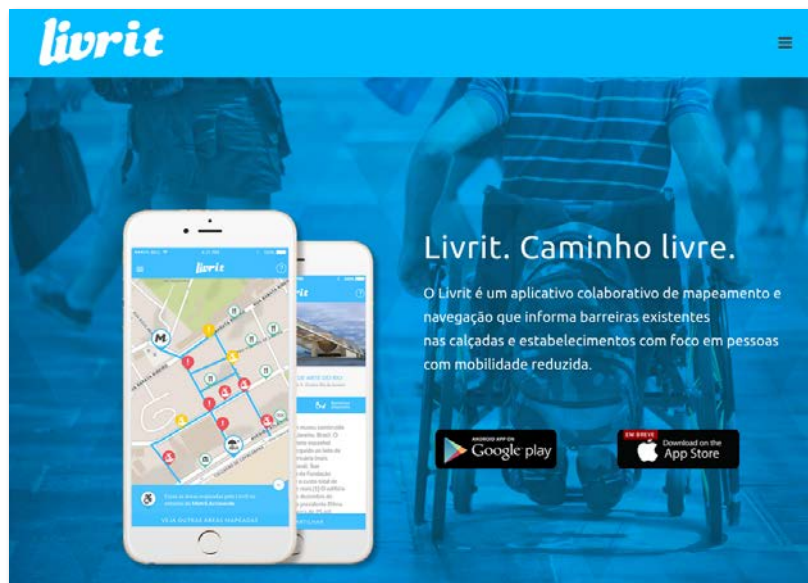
livrit

Livrit. Caminho livre.

O Livrit é um aplicativo colaborativo de mapeamento e navegação que informa barreiras existentes nas calçadas e estabelecimentos com foco em pessoas com mobilidade reduzida.

ANDROID APP ON Google play

EM BREVE Download on the App Store

livrit

M

VEJA OUTRAS ÁREAS MAPEADAS